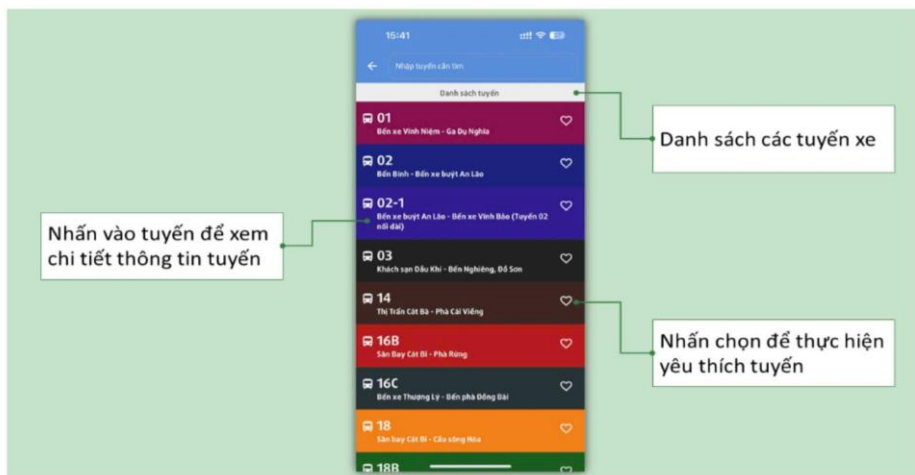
15:41

Nhập tuyến cần tìm

Danh sách tuyến

01
Bến xe Vĩnh Niệm - Ga Dụ Nghĩa

02
Bến Bính - Bến xe buýt An Lão

02-1
Bến xe buýt An Lão - Bến xe Vĩnh Bảo (Tuyến 02 nối dài)

03
Khách sạn Dầu Khí - Bến Nghiêng, Đồ Sơn

14
Thị Trấn Cát Bà - Phà Cái Viềng

16B
Sân Bay Cát Bi - Phà Rừng

16C
Bến xe Thượng Lý - Bến phà Đồng Bài

18
Sân bay Cát Bi - Cầu sông Hóa

18B

Danh sách các tuyến xe

Nhấn vào tuyến để xem chi tiết thông tin tuyến

Nhấn chọn để thực hiện yêu thích tuyến